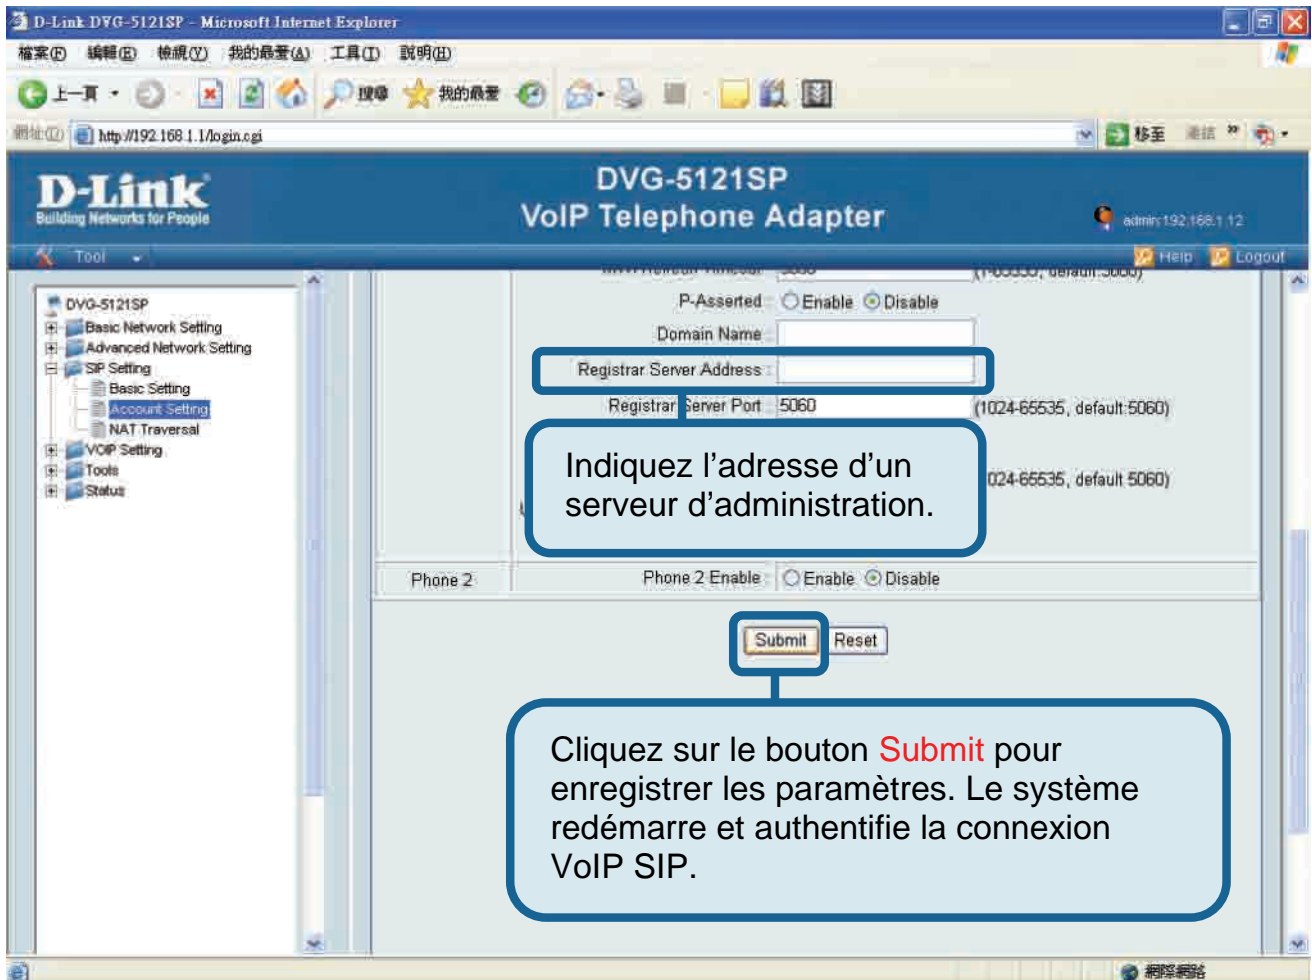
D-Link DVG-5121SP - Microsoft Internet Explorer

檔案(F) 編輯(E) 檢視(V) 我的最愛(A) 工具(T) 說明(H)

上一頁 搜尋 我的最愛

網址(D) http://192.168.1.1/login.cgi 移至 連結

D-Link
Building Networks for People

DVG-5121SP
VoIP Telephone Adapter

admin:192.168.1.12

Tool

Help Logout

DVG-5121SP
Basic Network Setting
Advanced Network Setting
SIP Setting
Basic Setting
Account Setting
NAT Traversal
VOIP Setting
Tools
Status

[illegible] (1-65535, default:3600)

P-Asserted ○Enable ⊙Disable

Domain Name

Registrar Server Address

Registrar Server Port 5060 (1024-65535, default:5060)

Indiquez l’adresse d’un serveur d’administration.

024-65535, default 5060)

Phone 2 | Phone 2 Enable ○Enable ⊙Disable

Submit Reset

Cliquez sur le bouton Submit pour enregistrer les paramètres. Le système redémarre et authentifie la connexion VoIP SIP.

網際網路